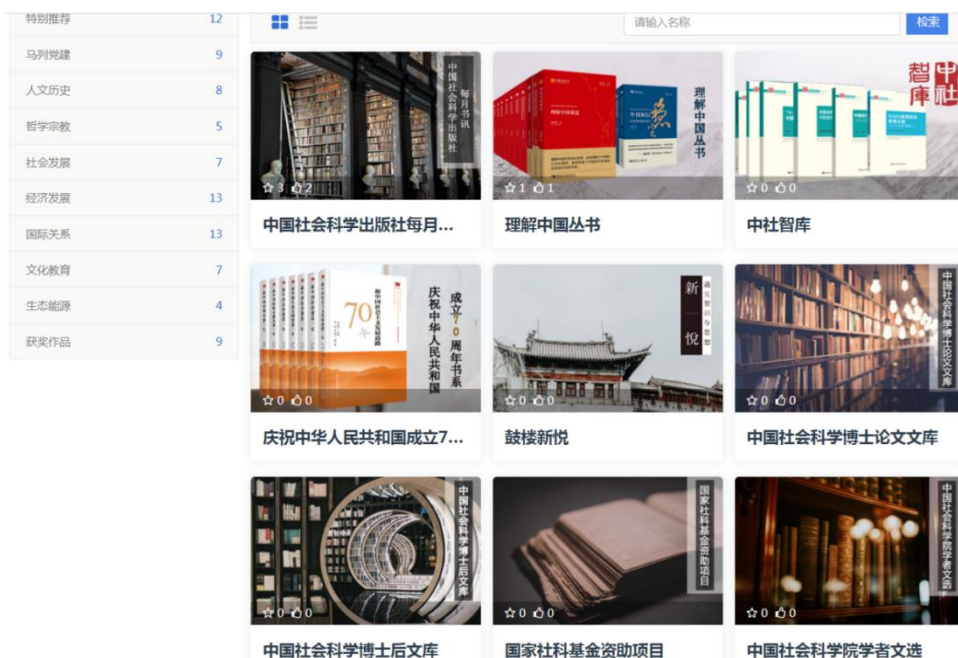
特别推荐 12
马列党建 9
人文历史 8
哲学宗教 5
社会发展 7
经济发展 13
国际关系 13
文化教育 7
生态能源 4
获奖作品 9

请输入名称
检索

中国社会科学出版社 每月书讯
☆3 👍2
中国社会科学出版社每月...

理解中国丛书
☆1 👍1
理解中国丛书

中社智库
☆0 👍0
中社智库

庆祝中华人民共和国成立70周年书系
70年
☆0 👍0
庆祝中华人民共和国成立7...

新悦
☆0 👍0
鼓楼新悦

中国社会科学博士论文文库
☆0 👍0
中国社会科学博士论文文库

中国社会科学博士后文库
☆0 👍0
中国社会科学博士后文库

国家社科基金资助项目
☆0 👍0
国家社科基金资助项目

中国社会科学院学者文选
☆0 👍0
中国社会科学院学者文选